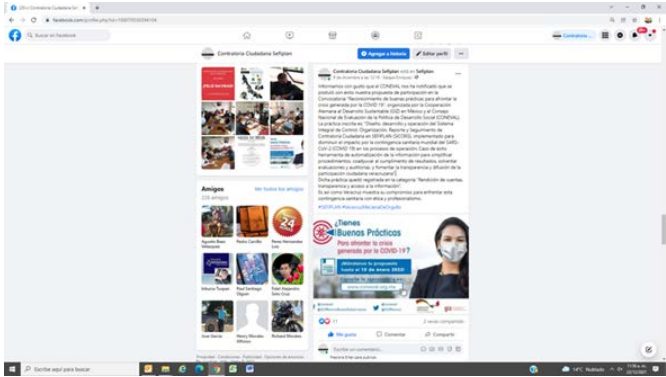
(20+) Contraloría Ciudadana Sef...

facebook.com/profile.php?id=100070534

Buscar en Facebook

Contraloría...

Contraloría Ciudadana Sefiplan

Agregar a historia

Editar perfil

Contraloría Ciudadana Sefiplan está en Sefiplan.

Informamos con gusto que el CONEVAL nos ha notificado que se postuló con éxito nuestra propuesta de participación en la Convocatoria "Reconocimiento de buenas prácticas para afrontar la crisis generada por la COVID 19", organizada por la Cooperación Alemana al Desarrollo Sustentable (GIZ) en México y el Consejo Nacional de Evaluación de la Política de Desarrollo Social (CONEVAL). La práctica inscrita es "Diseño, desarrollo y operación del Sistema Integral de Control, Organización, Reporte y Seguimiento de Contraloría Ciudadana en SEFIPLAN (SICORS), implementado para disminuir el impacto por la contingencia sanitaria mundial del SARS-CoV-2 (COVID 19) en los procesos de operación. Caso de éxito: herramienta de automatización de la información para simplificar procedimientos, coadyuvar al cumplimiento de resultados, fomentar evaluaciones y auditorías, y fomentar la transparencia y difusión de la participación ciudadana veracruzana".
Dicha práctica quedó registrada en la categoría "Rendición de cuentas, transparencia y acceso a la información".
Es así como Veracruz muestra su compromiso para enfrentar esta contingencia sanitaria con ética y profesionalismo.
#SEFIPLAN #VeracruzMeLlenaDeOrgullo

Amigos
335 amigos
Ver todos los amigos

Agustín Báez Velázquez
Pedro Carrillo
Reina Hernández Ortiz
Arturo Turpen
Paul Santiago Olguín
Fidel Alejandro Soto Cruz
José García
Henry Morales Alfonso
Richard Morales

¿Tienes Buenas Prácticas para afrontar la crisis generada por la COVID-19?

¡Mándanos tu propuesta hasta el 10 de enero 2020!

Me gusta
Comentar
Compartir

Escribe un comentario...

Escribe aquí para buscar

19°C Nublado